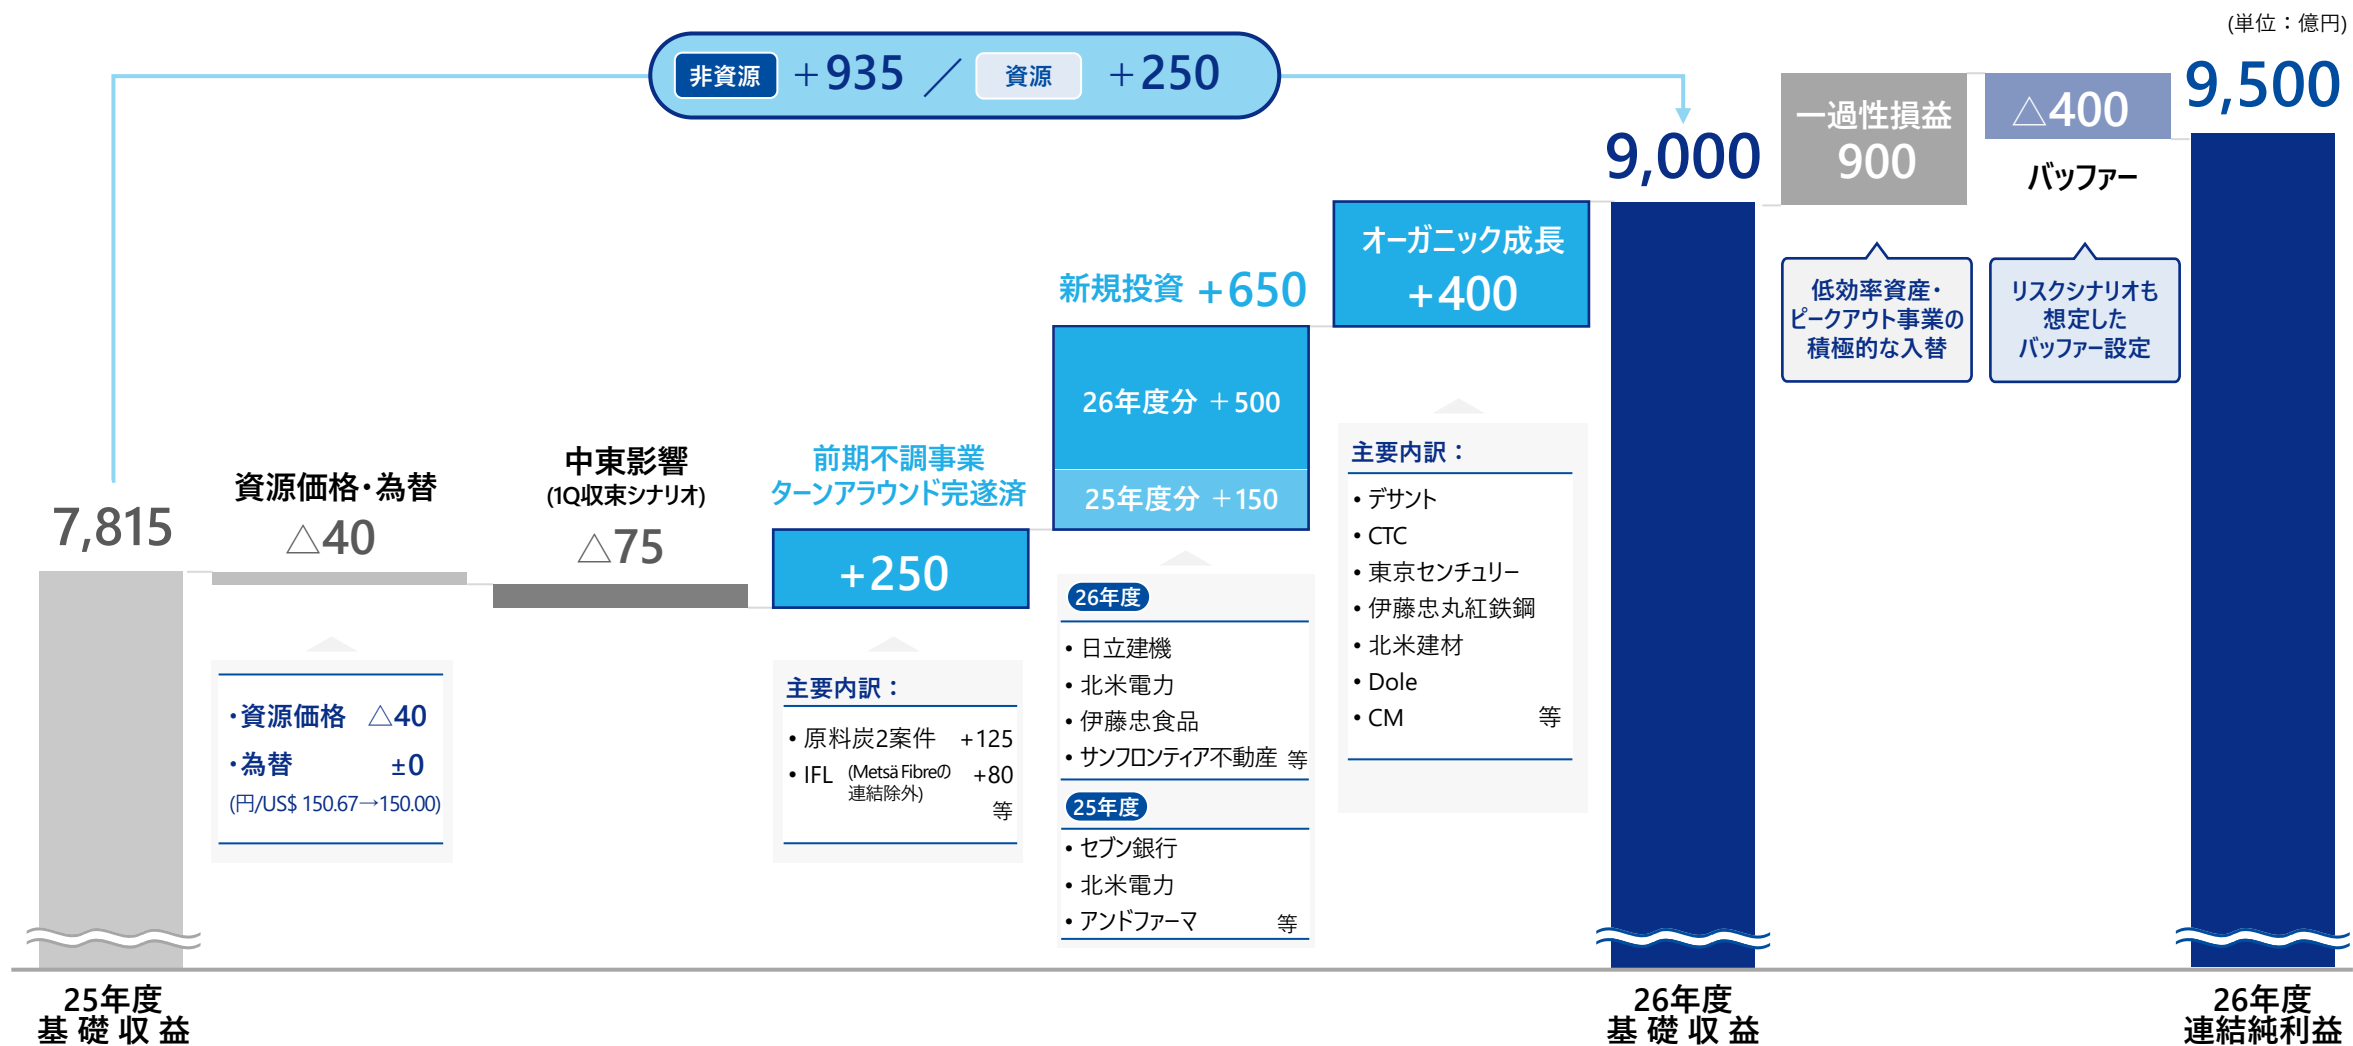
(単位：億円)

非資源 ＋935 ／ 資源 ＋250

7,815

資源価格・為替
△40

中東影響
(1Q収束シナリオ)
△75

前期不調事業
ターンアラウンド完遂済
＋250

新規投資 ＋650
26年度分 ＋500
25年度分 ＋150

オーガニック成長
＋400

9,000

一過性損益
900

△400
バッファー

9,500

・資源価格 △40
・為替 ±0
(円/US$ 150.67→150.00)

主要内訳：
• 原料炭2案件 ＋125
• IFL (Metsä Fibreの連結除外) ＋80
等

26年度
• 日立建機
• 北米電力
• 伊藤忠食品
• サンフロンティア不動産 等
25年度
• セブン銀行
• 北米電力
• アンドファーマ 等

主要内訳：
• デサント
• CTC
• 東京センチュリー
• 伊藤忠丸紅鉄鋼
• 北米建材
• Dole
• CM 等

低効率資産・ピークアウト事業の積極的な入替

リスクシナリオも想定したバッファー設定

25年度
基 礎 収 益

26年度
基 礎 収 益

26年度
連結純利益